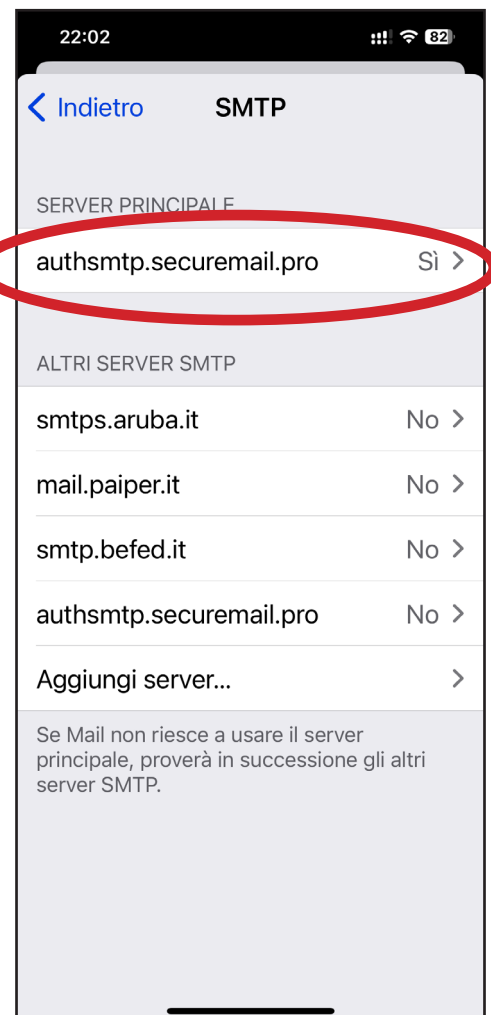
22:02

82

Indietro

SMTP

SERVER PRINCIPALE

authsmtp.securemail.pro Sì

ALTRI SERVER SMTP

smtps.aruba.it No

mail.paiper.it No

smtp.befed.it No

authsmtp.securemail.pro No

Aggiungi server...

Se Mail non riesce a usare il server principale, proverà in successione gli altri server SMTP.